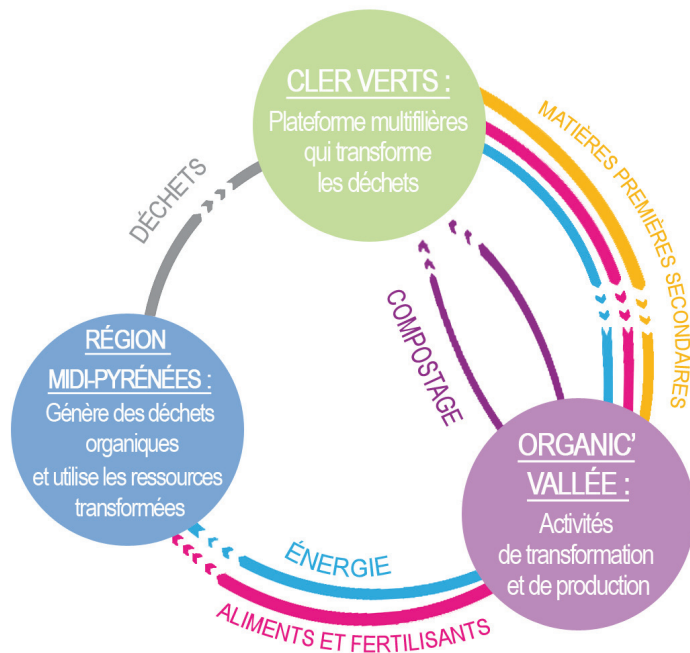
CLER VERTS :
Plateforme multifilières qui transforme les déchets

MATIÈRES PREMIÈRES SECONDAIRES

DÉCHETS

COMPOSTAGE

RÉGION MIDI-PYRÉNÉES :
Génère des déchets organiques et utilise les ressources transformées

ORGANIC' VALLÉE :
Activités de transformation et de production

ÉNERGIE

ALIMENTS ET FERTILISANTS